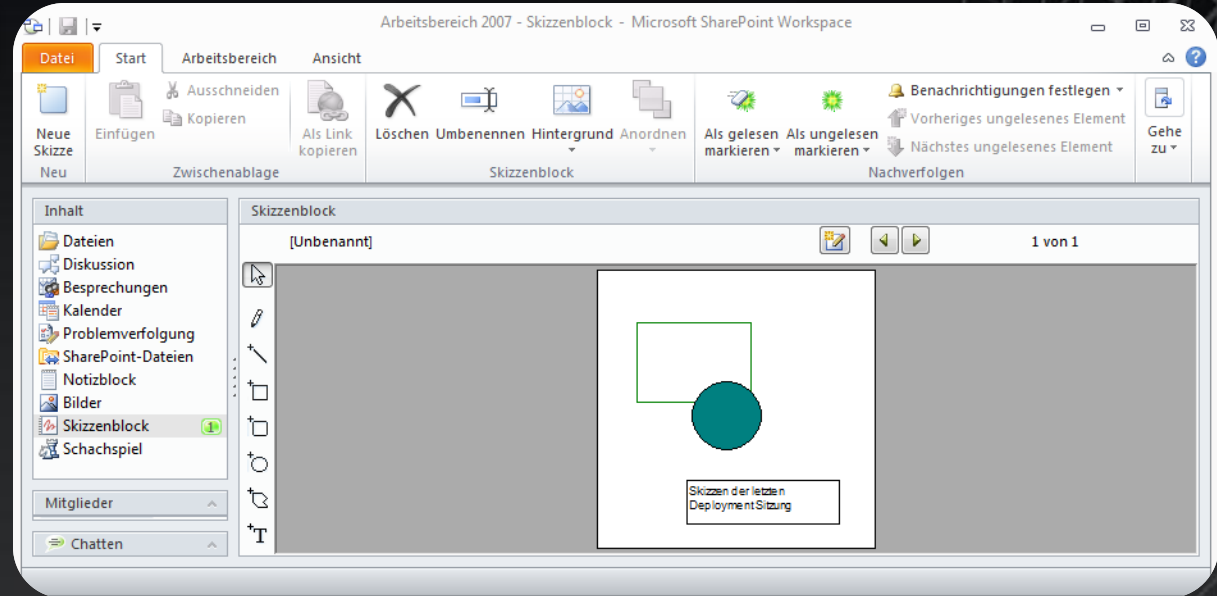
Arbeitsbereich 2007 - Skizzenblock - Microsoft SharePoint Workspace

Datei Start Arbeitsbereich Ansicht

Neue Skizze
Neu

Einfügen
Ausschneiden
Kopieren
Als Link kopieren
Zwischenablage

Löschen Umbenennen Hintergrund Anordnen
Skizzenblock

Als gelesen markieren
Als ungelesen markieren
Benachrichtigungen festlegen
Vorheriges ungelesenes Element
Nächstes ungelesenes Element
Nachverfolgen

Gehe zu

Inhalt
Dateien
Diskussion
Besprechungen
Kalender
Problemverfolgung
SharePoint-Dateien
Notizblock
Bilder
Skizzenblock 1
Schachspiel

Mitglieder

Chatten

Skizzenblock
[Unbenannt]
1 von 1

T

Skizzen der letzten Deployment Sitzung